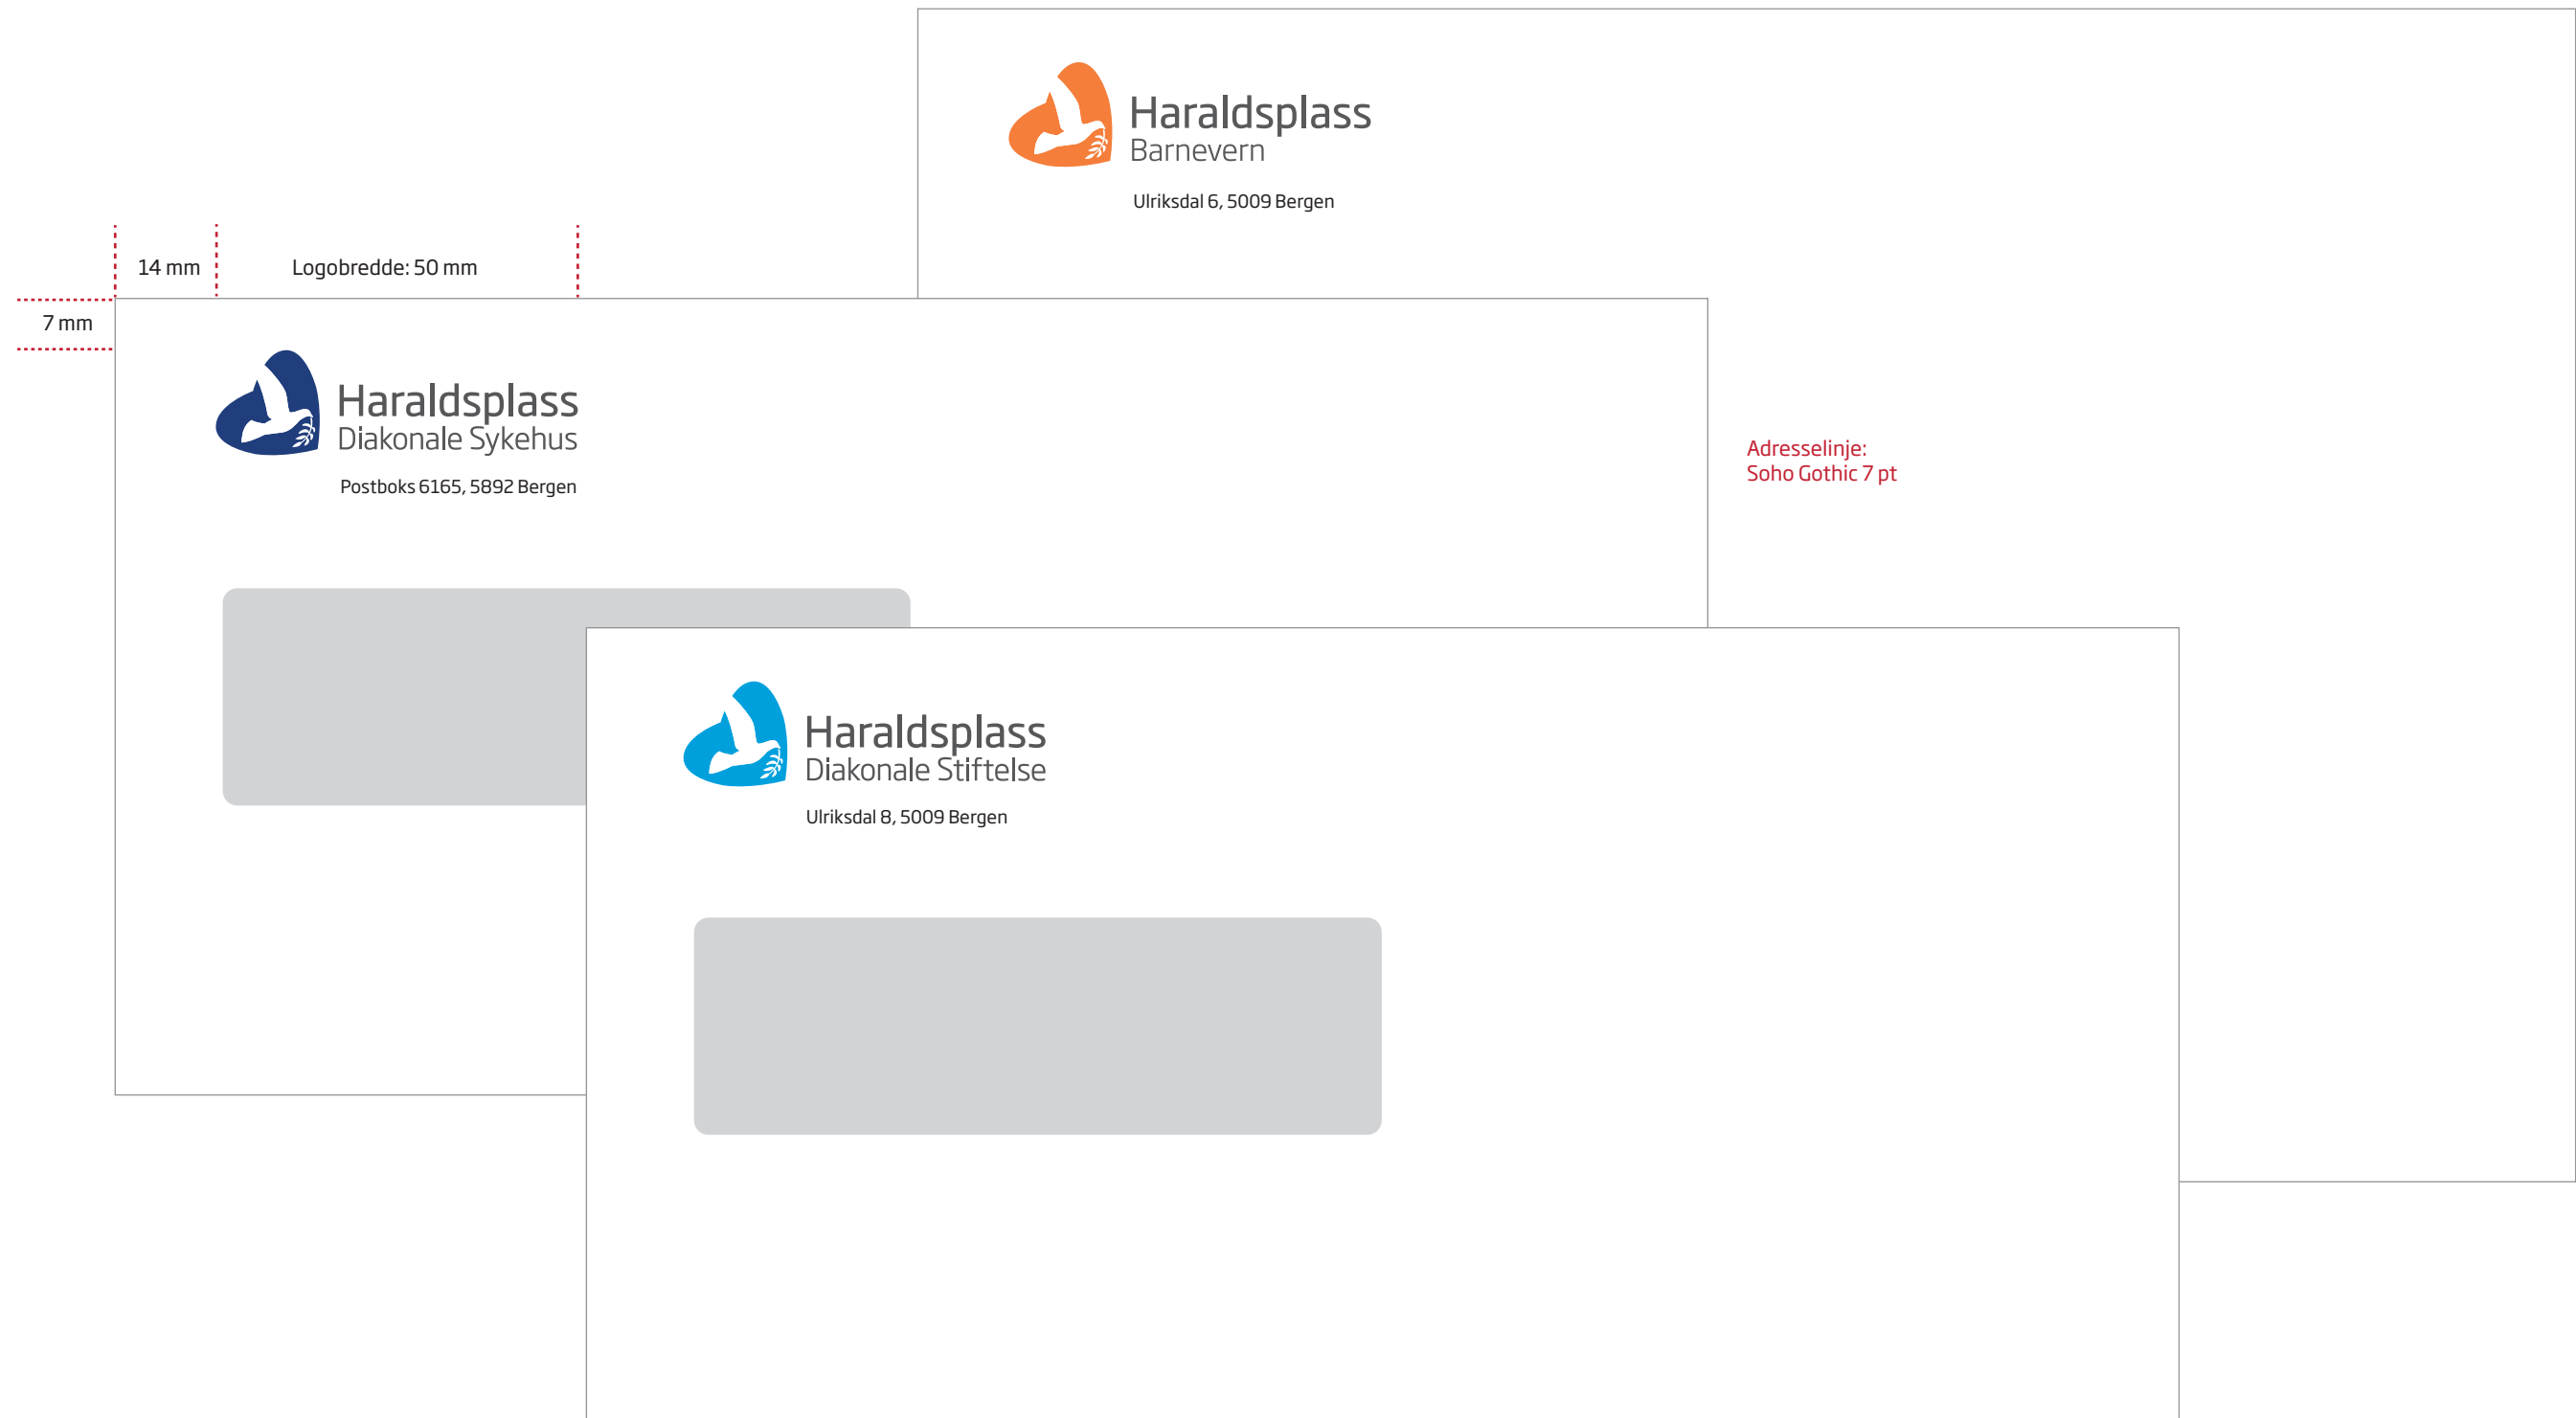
Haraldsplass
Barnevern

Ulriksdal 6, 5009 Bergen

14 mm

Logobredde: 50 mm

7 mm

Haraldsplass
Diakonale Sykehus

Postboks 6165, 5892 Bergen

Adresselinje:
Soho Gothic 7 pt

Haraldsplass
Diakonale Stiftelse

Ulriksdal 8, 5009 Bergen